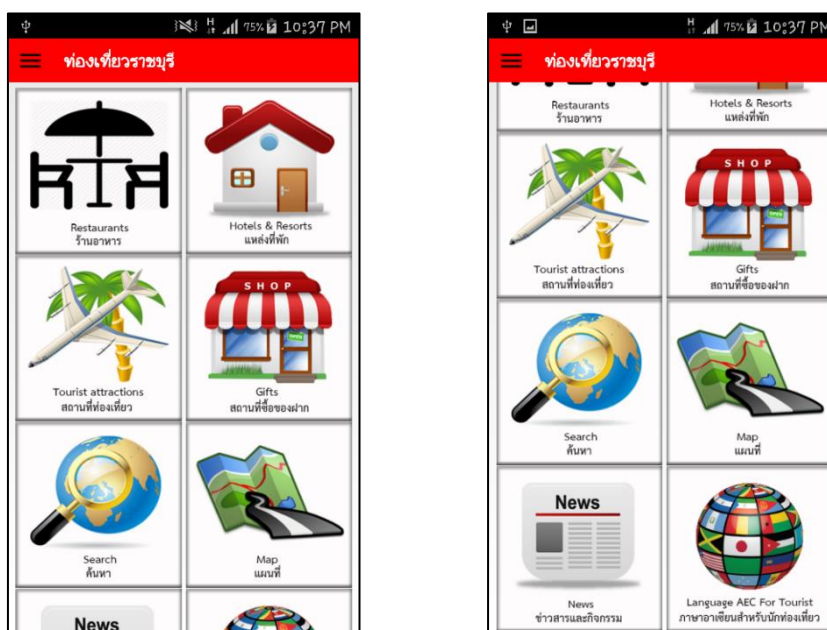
75% 10:37 PM

ท่องเที่ยวราชบุรี

Restaurants
ร้านอาหาร

Hotels & Resorts
แหล่งที่พัก

SHOP

Tourist attractions
สถานที่ท่องเที่ยว

Gifts
สถานที่ซื้อของฝาก

Search
ค้นหา

Map
แผนที่

News

75% 10:37 PM

ท่องเที่ยวราชบุรี

Restaurants
ร้านอาหาร

Hotels & Resorts
แหล่งที่พัก

SHOP

Tourist attractions
สถานที่ท่องเที่ยว

Gifts
สถานที่ซื้อของฝาก

Search
ค้นหา

Map
แผนที่

News

News
ข่าวสารและกิจกรรม

Language AEC For Tourist
ภาษาอาเซียนสำหรับนักท่องเที่ยว